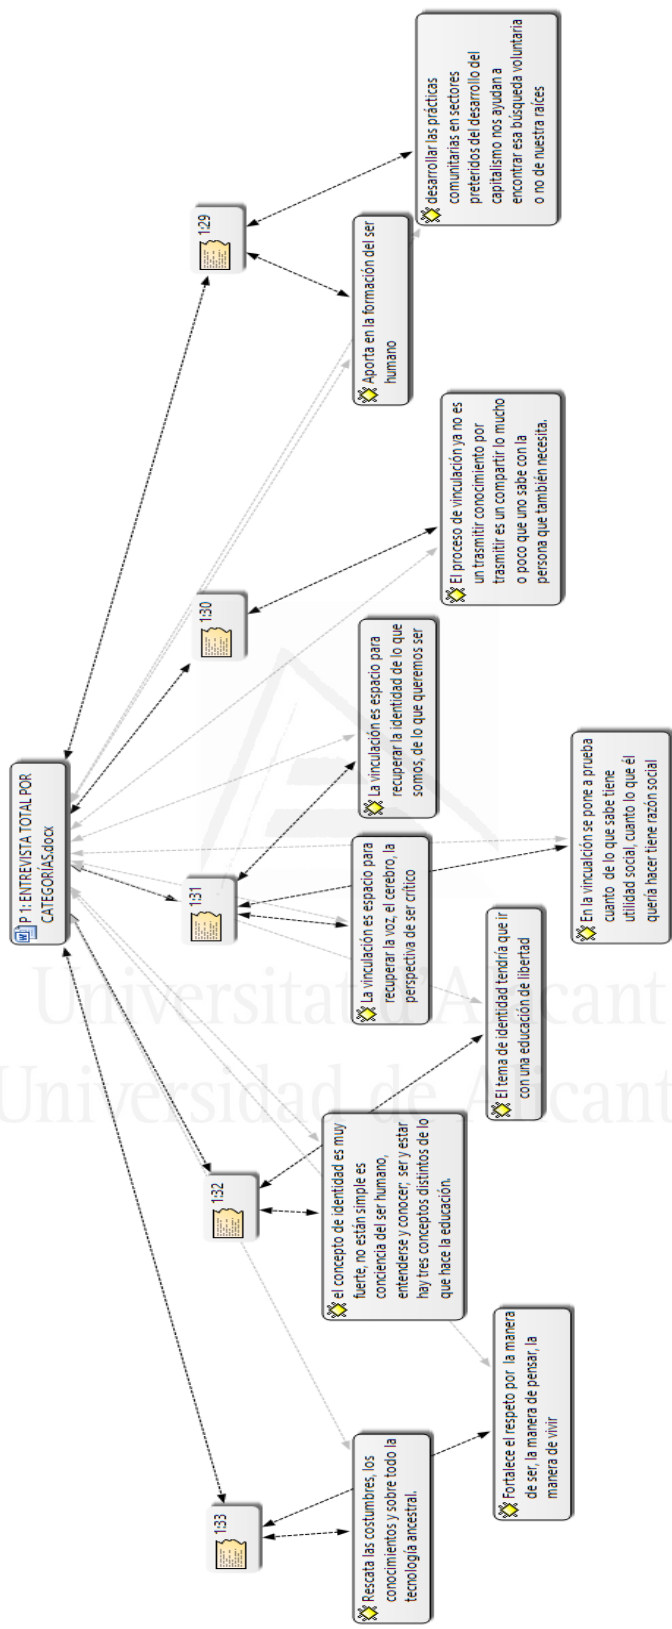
P 1: ENTREVISTA TOTAL POR CATEGORÍAS.docx

1:29

1:30

1:31

1:32

1:33

desarrollar las prácticas comunitarias en sectores preteridos del desarrollo del capitalismo nos ayudan a encontrar esa búsqueda voluntaria o no de nuestra raíces

Aporta en la formación del ser humano

El proceso de vinculación ya no es un trasmitir conocimiento por trasmitir es un compartir lo mucho o poco que uno sabe con la persona que también necesita.

La vinculación es espacio para recuperar la identidad de lo que somos, de lo que queremos ser

En la vinculación se pone a prueba cuanto de lo que sabe tiene utilidad social, cuanto lo que él quería hacer tiene razón social

La vinculación es espacio para recuperar la voz, el cerebro, la perspectiva de ser crítico

El tema de identidad tendría que ir con una educación de libertad

el concepto de identidad es muy fuerte, no están simple es conciencia del ser humano, entenderse y concer; ser y estar hay tres conceptos distintos de lo que hace la educación.

Fortalece el respeto por la manera de ser, la manera de pensar, la manera de vivir

Rescata las costumbres, los conocimientos y sobre todo la tecnología ancestral.

Universitat d'Alacant
Universidad de Alicante